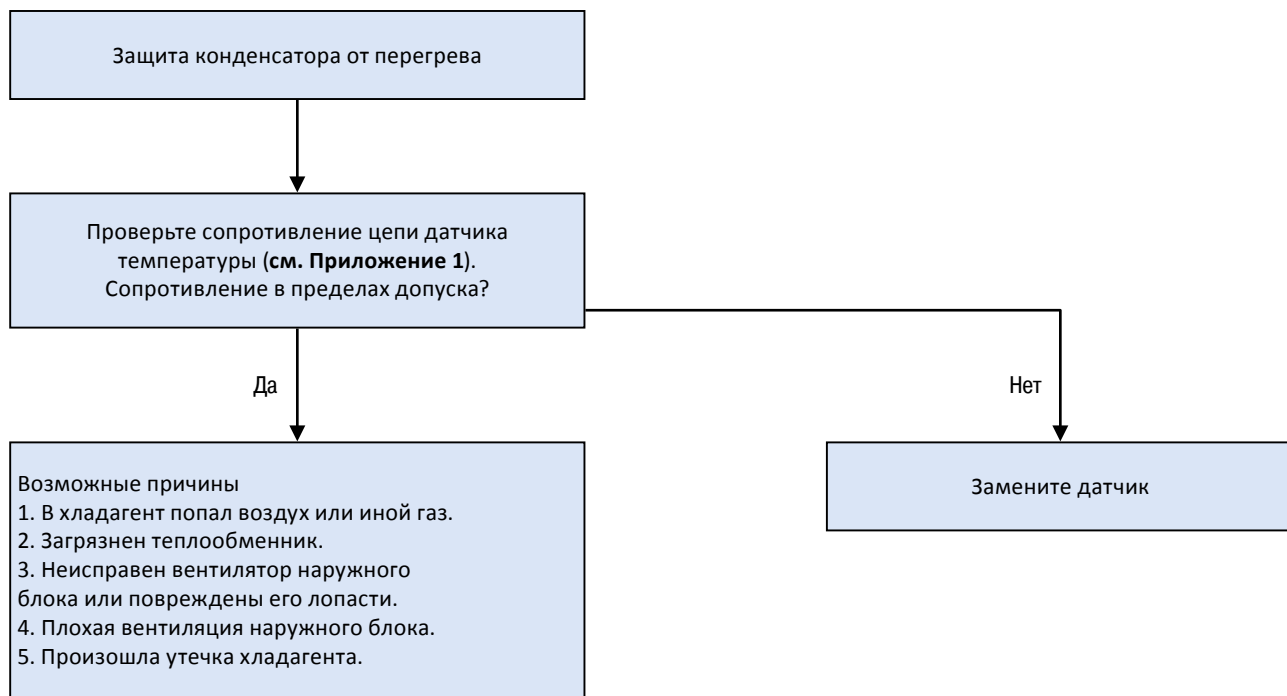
Защита конденсатора от перегрева

Проверьте сопротивление цепи датчика температуры (**см. Приложение 1**). Сопротивление в пределах допуска?

Да

Нет

Возможные причины
1. В хладагент попал воздух или иной газ.
2. Загрязнен теплообменник.
3. Неисправен вентилятор наружного блока или повреждены его лопасти.
4. Плохая вентиляция наружного блока.
5. Произошла утечка хладагента.

Замените датчик